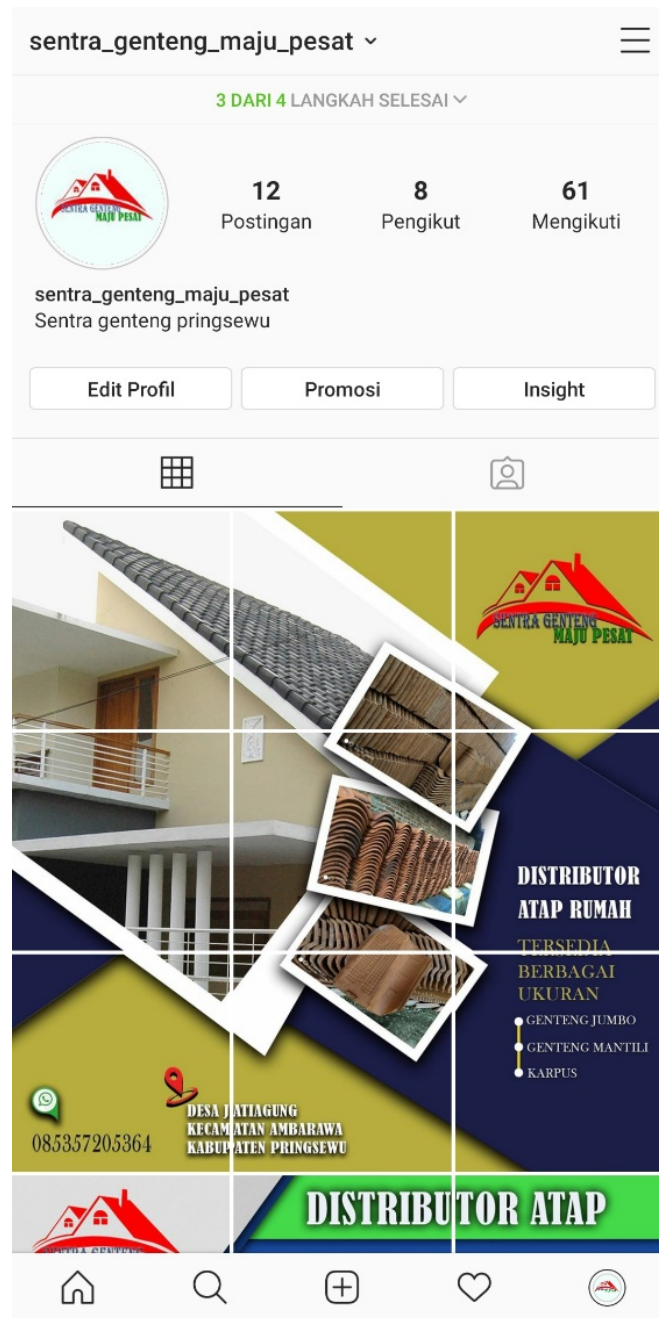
sentra_genteng_maju_pesat

3 DARI 4 LANGKAH SELESAI

SENTRA GENTENG MAJU PESAT

12 Postingan

8 Pengikut

61 Mengikuti

sentra_genteng_maju_pesat
Sentra genteng pringsewu

Edit Profil

Promosi

Insight

SENTRA GENTENG MAJU PESAT

DISTRIBUTOR ATAP RUMAH

TERSEDIA BERBAGAI UKURAN

GENTENG JUMBO
GENTENG MANTILI
KARPUS

085357205364

DESA JATIAGUNG
KECAMATAN AMBARAWA
KABUPATEN PRINGSEWU

SENTRA GENTENG

DISTRIBUTOR ATAP